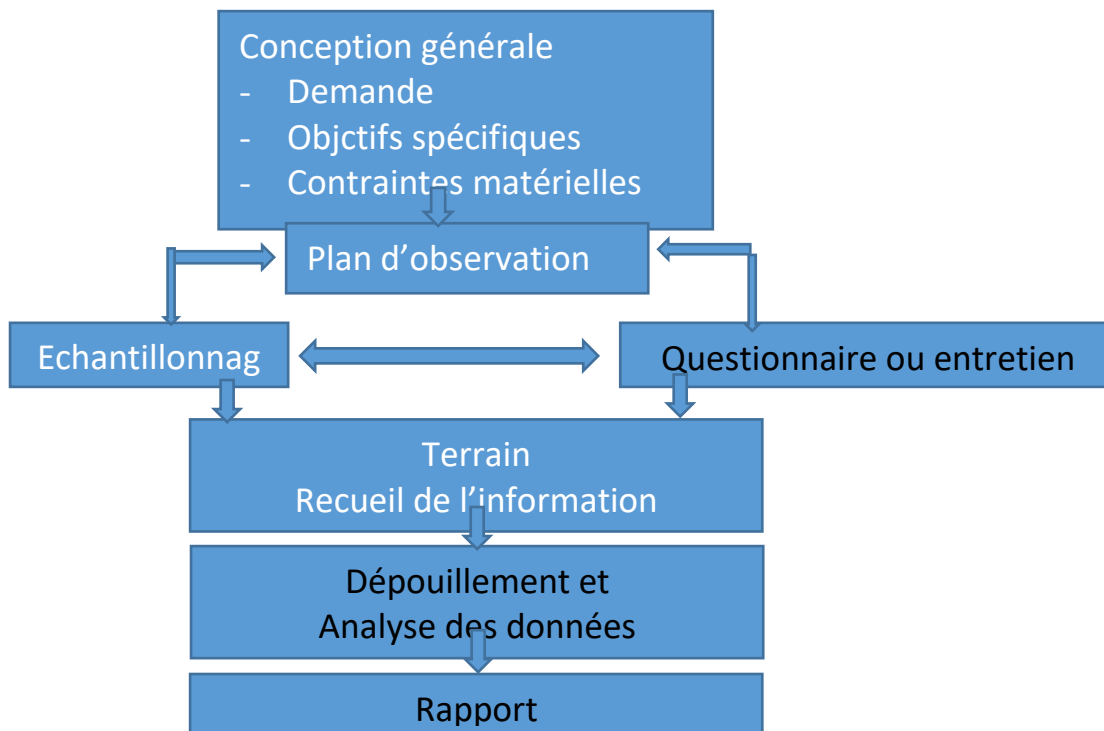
Conception générale
- Demande
- Objctifs spécifiques
- Contraintes matérielles

Plan d’observation

Echantillonnag

Questionnaire ou entretien

Terrain
Recueil de l’information

Dépouillement et
Analyse des données

Rapport